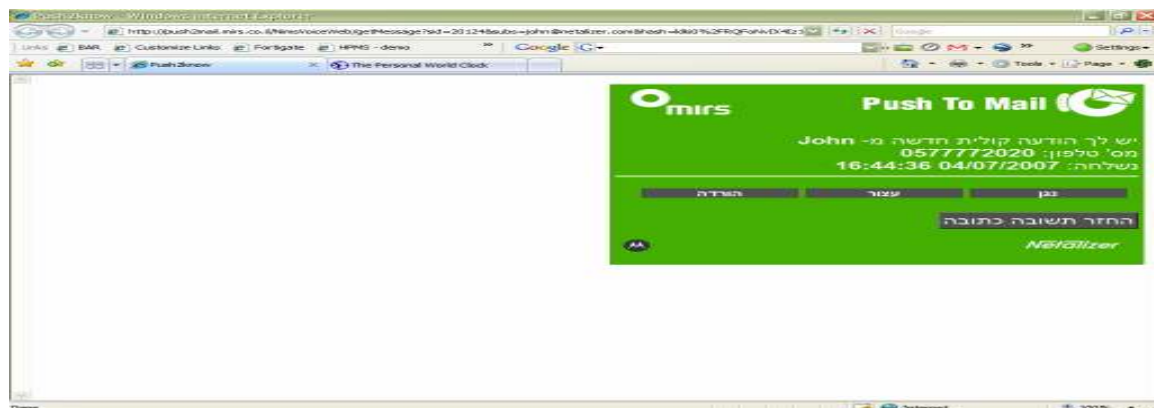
Push2know - Windows Internet Explorer

http://push2mail.mirs.co.il/MirsVoiceWeb/getMessage?id=20124&subs=john@netalizer.com&hash=4dk0%2FRQFoNvD/4z

Google

Links BAR Customize Links Fortigate HPMS - demo

Google G

Settings

Push2know

The Personal World Clock

Tools Page

mirs

Push To Mail

יש לך הודעה קולית חדשה מ- John

מס' טלפון: 0577772020

נשלחה: 16:44:36 04/07/2007

נגן

עצור

הורדה

החזר תשובה כתובה

Netalizer

Done

Internet

100%